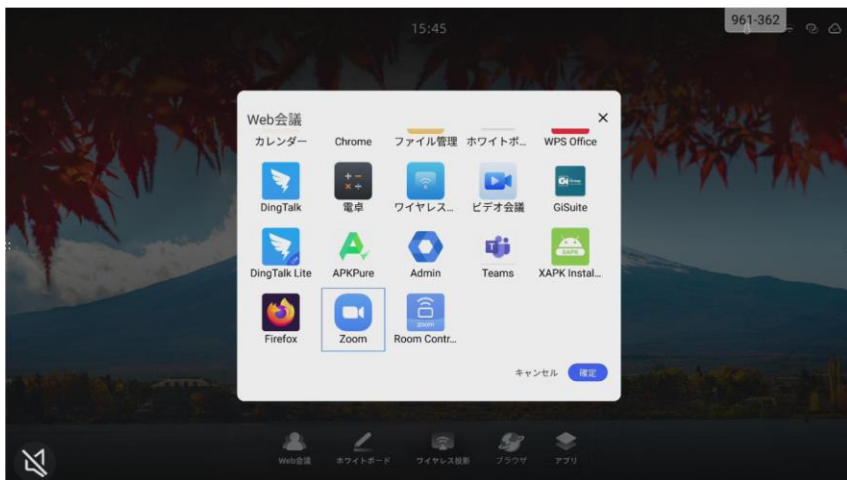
15:45

961-362

Web会議

×

カレンダー Chrome ファイル管理 ホワイトボ... WPS Office

DingTalk 電卓 ワイヤレス... ビデオ会議 GiSuite

DingTalk Lite APKPure Admin Teams XAPK Instal...

Firefox Zoom Room Contr...

キャンセル 確定

Web会議 ホワイトボード ワイヤレス投影 ブラウザ アプリ